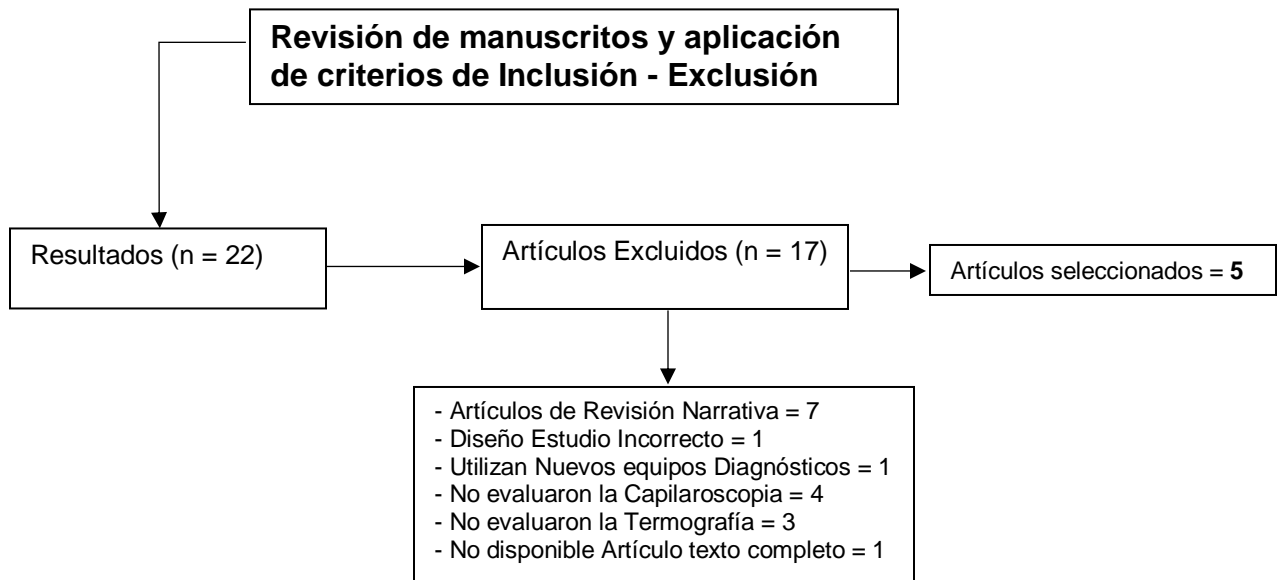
**Revisión de manuscritos y aplicación de criterios de Inclusión - Exclusión**

Resultados (n = 22)

Artículos Excluidos (n = 17)

Artículos seleccionados = **5**

- Artículos de Revisión Narrativa = 7
- Diseño Estudio Incorrecto = 1
- Utilizan Nuevos equipos Diagnósticos = 1
- No evaluaron la Capilaroscopia = 4
- No evaluaron la Termografía = 3
- No disponible Artículo texto completo = 1